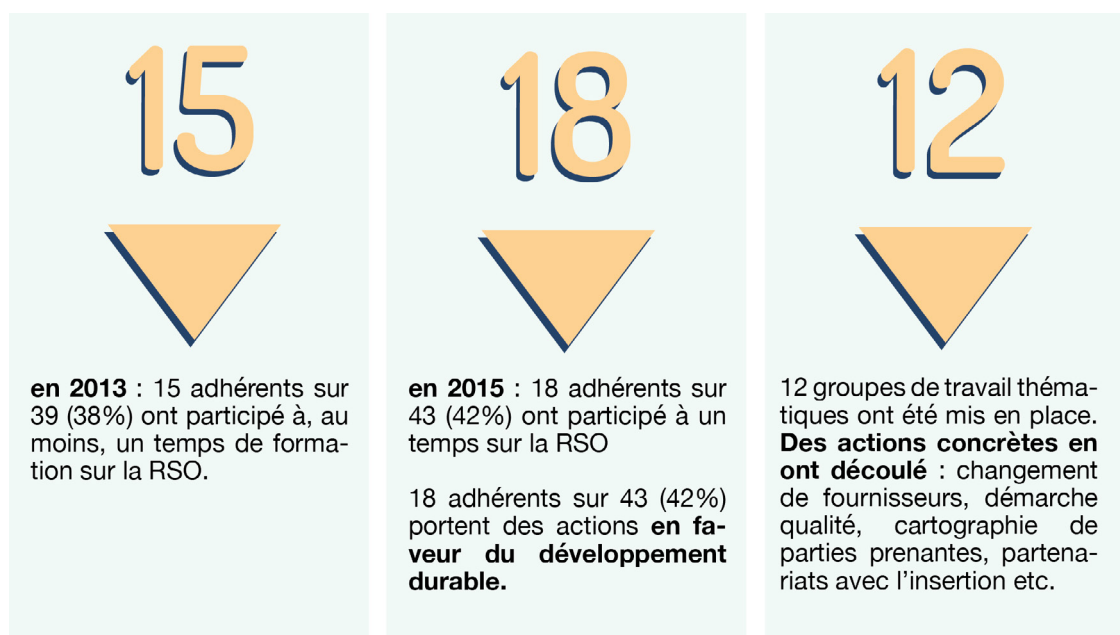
15

en 2013 : 15 adhérents sur 39 (38%) ont participé à, au moins, un temps de formation sur la RSO.

18

en 2015 : 18 adhérents sur 43 (42%) ont participé à un temps sur la RSO

18 adhérents sur 43 (42%) portent des actions en faveur du développement durable.

12

12 groupes de travail thématiques ont été mis en place. Des actions concrètes en ont découlé : changement de fournisseurs, démarche qualité, cartographie de parties prenantes, partenariats avec l'insertion etc.